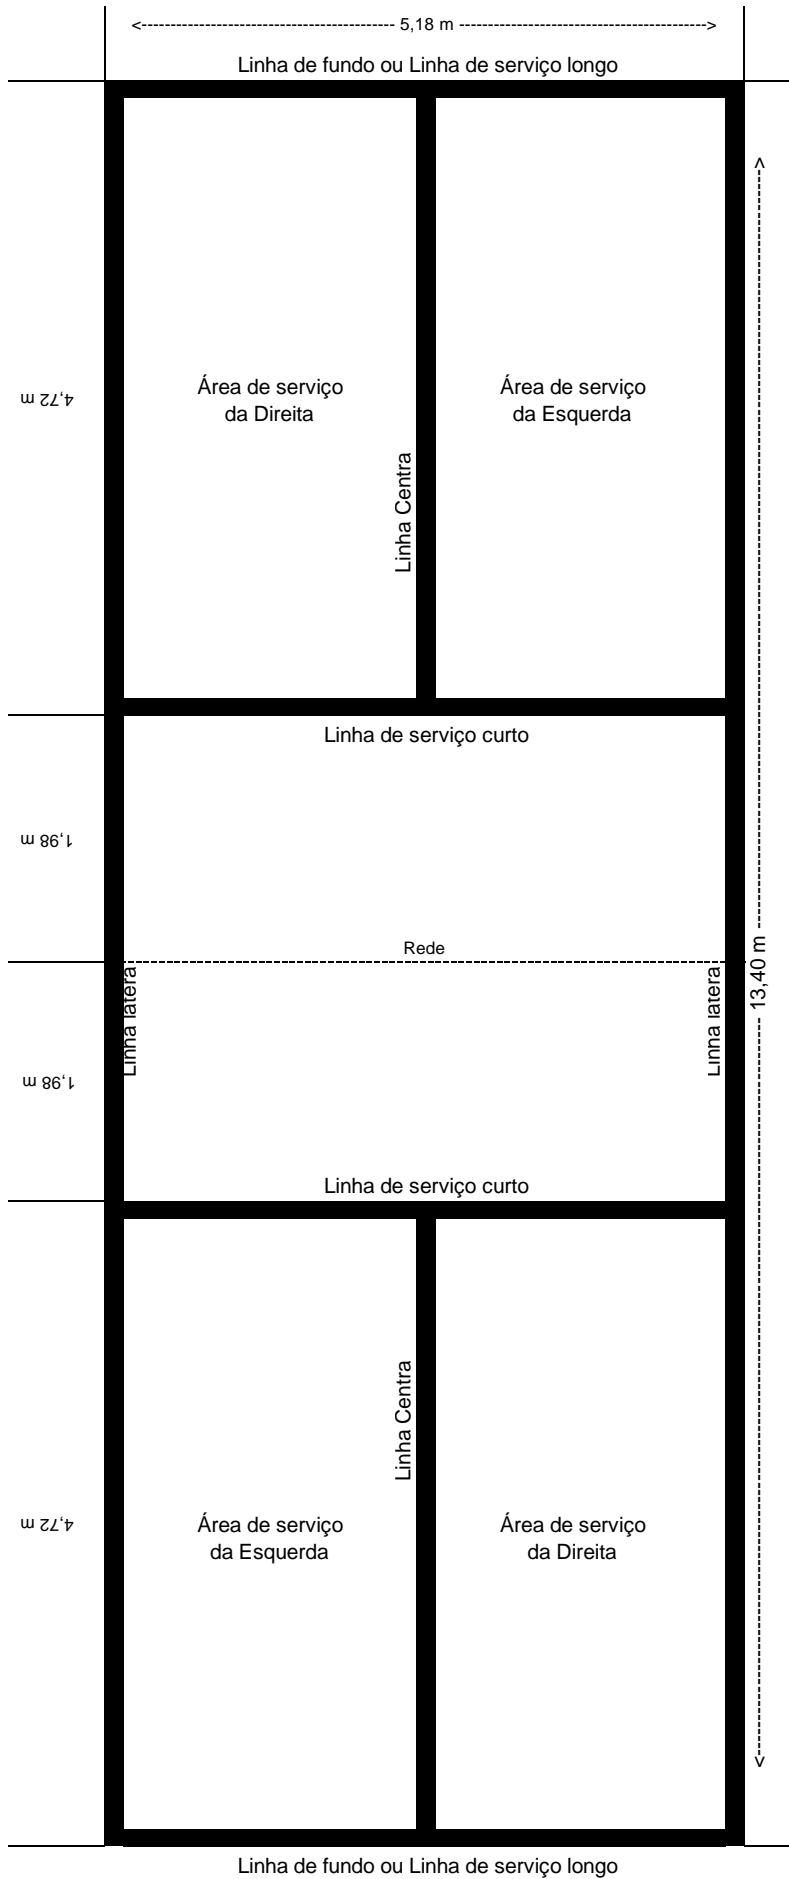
<------------------------------------------ 5,18 m ------------------------------------------>

Linha de fundo ou Linha de serviço longo

4,72 m

Área de serviço da Direita

Linha Centra

Área de serviço da Esquerda

Linha de serviço curto

1,98 m

Rede

Linha lateral

Linha lateral

<------------------------------ 13,40 m ------------------------------>

1,98 m

Linha de serviço curto

4,72 m

Linha Centra

Área de serviço da Esquerda

Área de serviço da Direita

Linha de fundo ou Linha de serviço longo